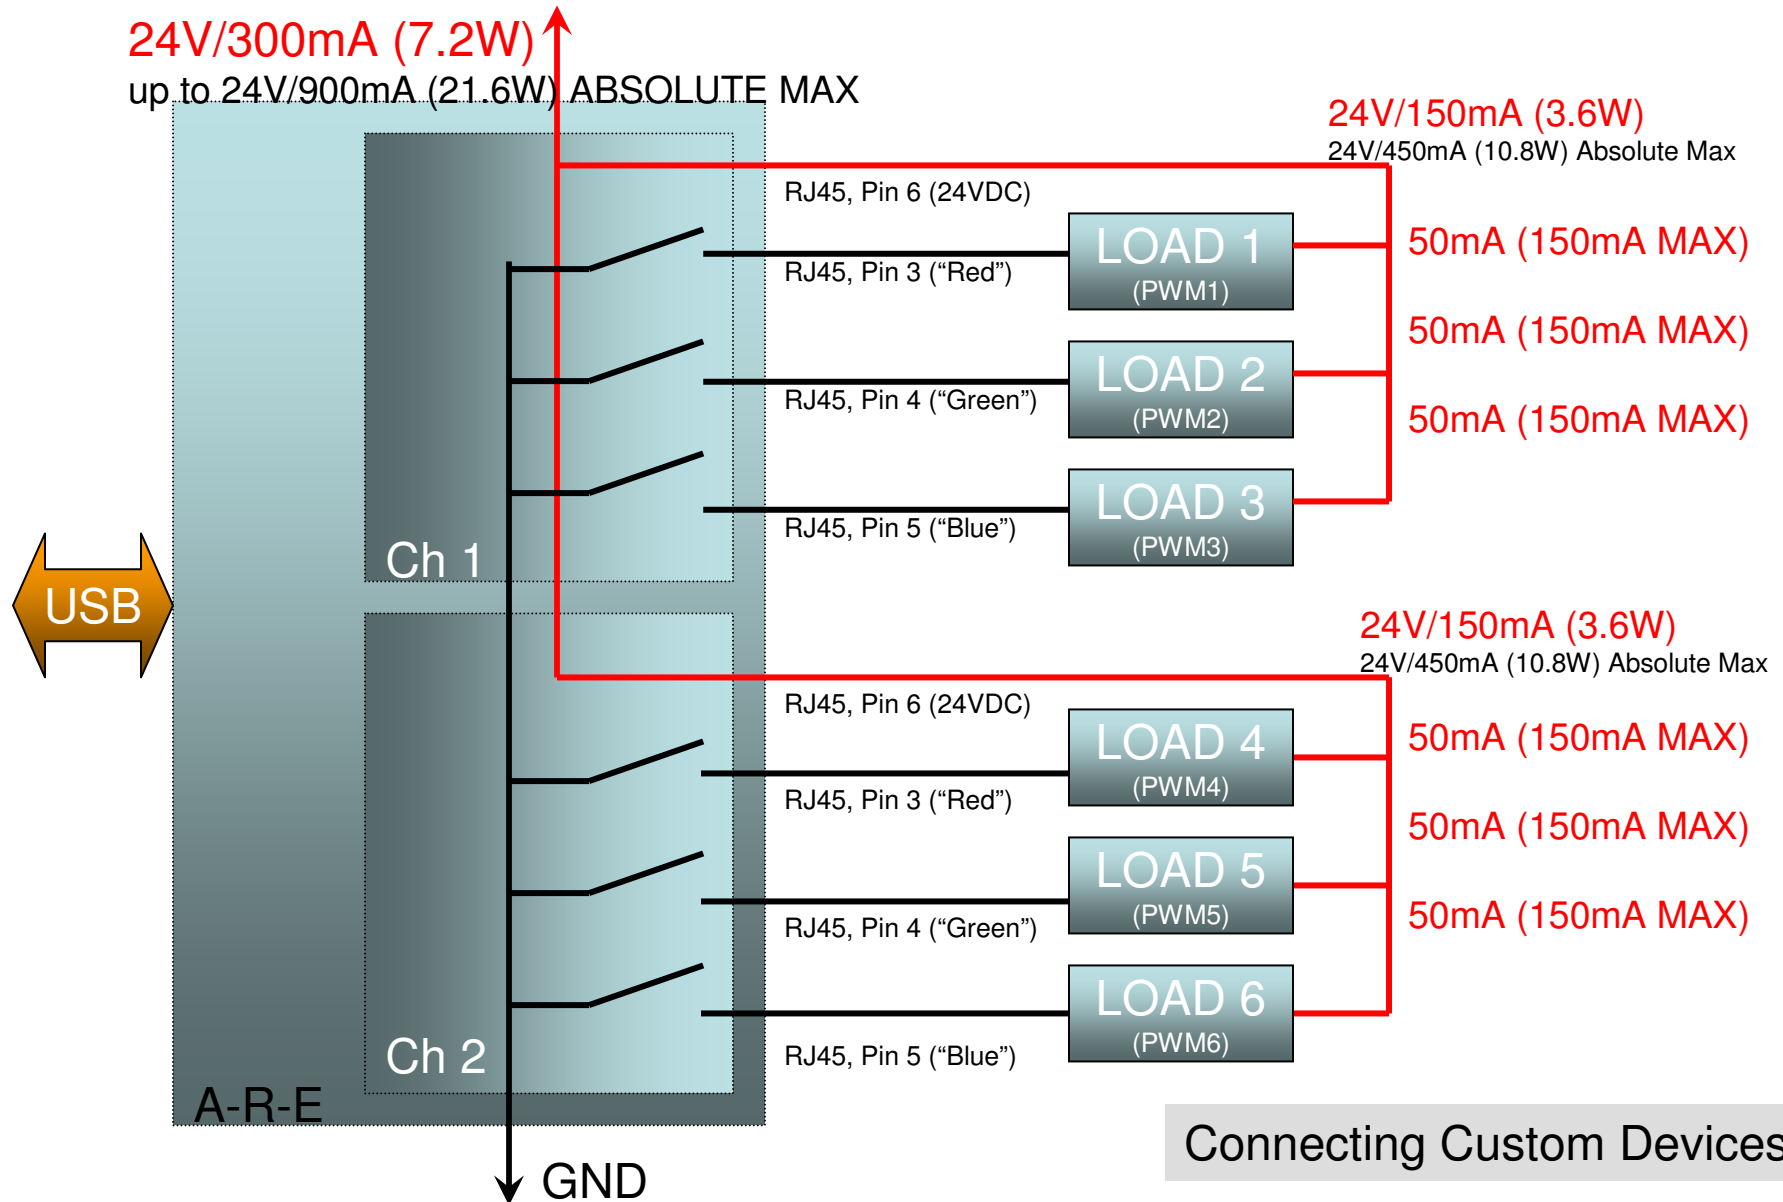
24V/300mA (7.2W)
up to 24V/900mA (21.6W) ABSOLUTE MAX

24V/150mA (3.6W)
24V/450mA (10.8W) Absolute Max

RJ45, Pin 6 (24VDC)

LOAD 1
(PWM1)

50mA (150mA MAX)

RJ45, Pin 3 (“Red”)

50mA (150mA MAX)

LOAD 2
(PWM2)

RJ45, Pin 4 (“Green”)

50mA (150mA MAX)

LOAD 3
(PWM3)

RJ45, Pin 5 (“Blue”)

Ch 1

USB

24V/150mA (3.6W)
24V/450mA (10.8W) Absolute Max

RJ45, Pin 6 (24VDC)

LOAD 4
(PWM4)

50mA (150mA MAX)

RJ45, Pin 3 (“Red”)

50mA (150mA MAX)

LOAD 5
(PWM5)

RJ45, Pin 4 (“Green”)

50mA (150mA MAX)

LOAD 6
(PWM6)

Ch 2

RJ45, Pin 5 (“Blue”)

A-R-E

GND

Connecting Custom Devices